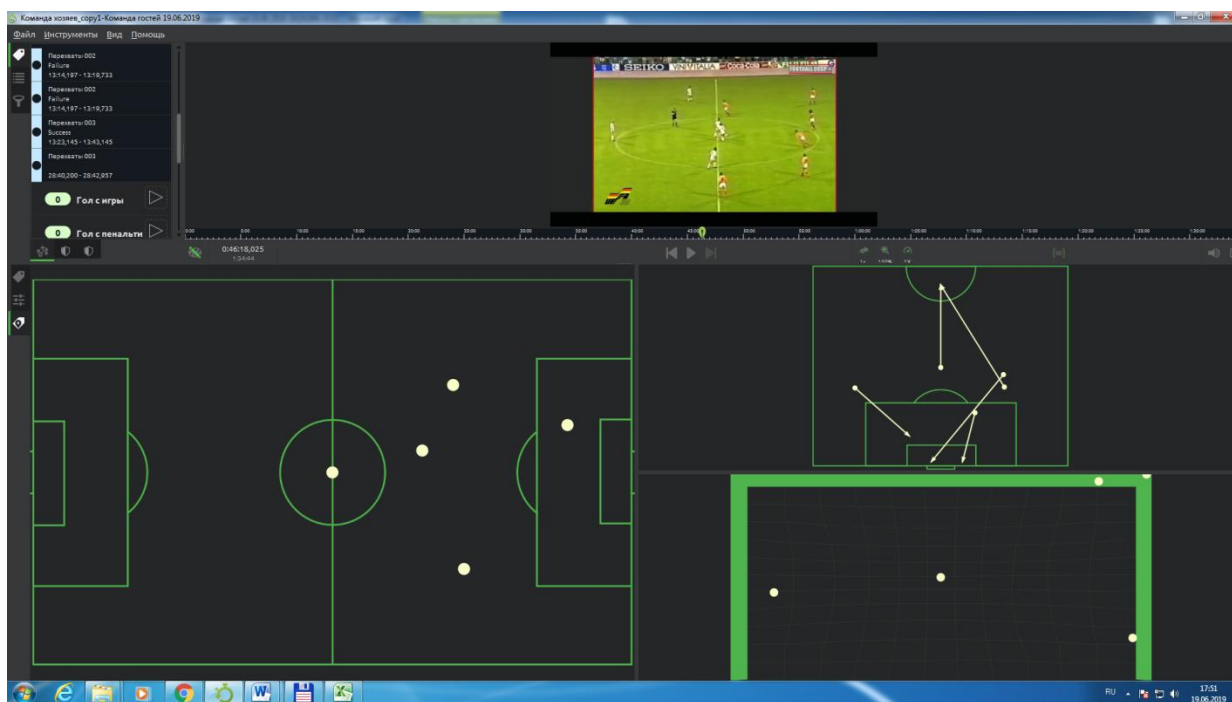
Команда хозяев_copy1-Команда гостей 19.06.2019

Файл Инструменты Вид Помощь

Перехваты: 002
Failure
13:14,187 - 13:19,733

Перехваты: 002
Failure
13:14,187 - 13:19,733

Перехваты: 003
Success
13:23,145 - 13:43,145

Перехваты: 003
28:40,200 - 28:42,957

0 Гол с игры

0 Гол с пенальти

SEIKO

0:46:18,025
1:34:44

RU 17:51
19.06.2019